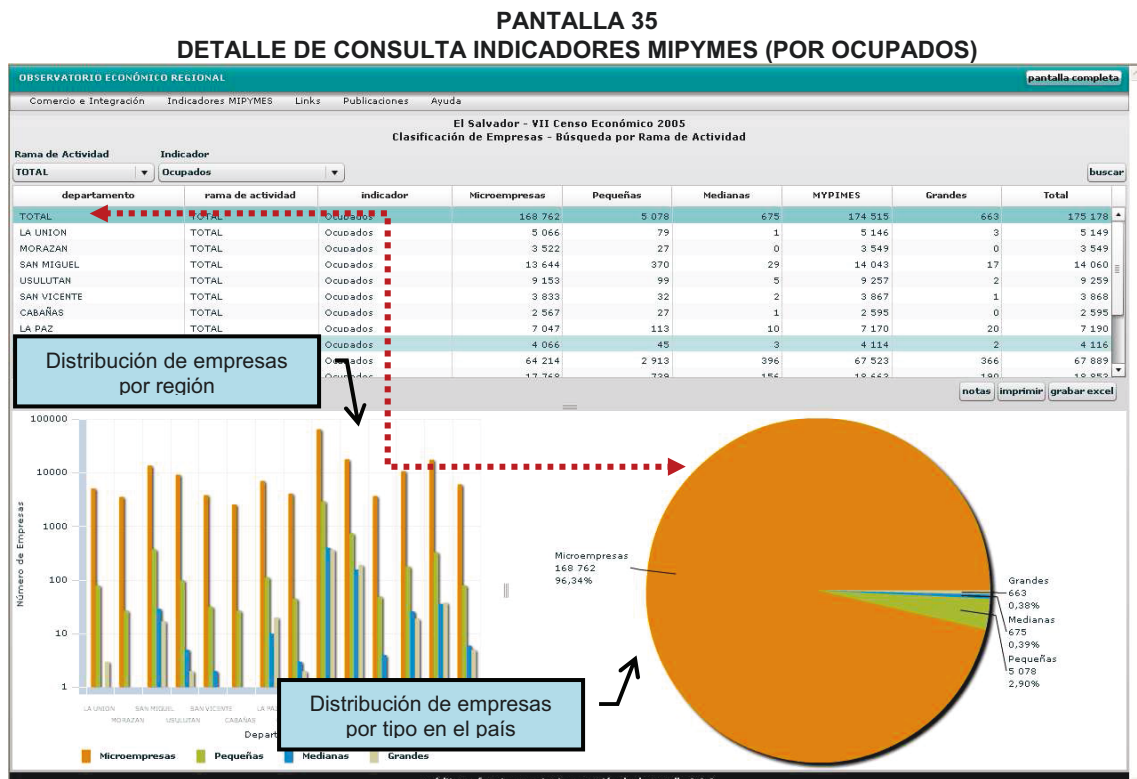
PANTALLA 35
DETALLE DE CONSULTA INDICADORES MIPYMES (POR OCUPADOS)

OBSERVATORIO ECONÓMICO REGIONAL

pantalla completa

Comercio e Integración Indicadores MIPYMES Links Publicaciones Ayuda

El Salvador - VII Censo Económico 2005
Clasificación de Empresas - Búsqueda por Rama de Actividad

Rama de Actividad
TOTAL

Indicador
Ocupados

buscar

| departamento | rama de actividad | indicador | Microempresas | Pequeñas | Medianas | MYPIMES | Grandes | Total |
|---|---|---|---|---|---|---|---|---|
| TOTAL | TOTAL | Ocupados | 168 762 | 5 078 | 675 | 174 515 | 663 | 175 178 |
| LA UNION | TOTAL | Ocupados | 5 066 | 79 | 1 | 5 146 | 3 | 5 149 |
| MORAZAN | TOTAL | Ocupados | 3 522 | 27 | 0 | 3 549 | 0 | 3 549 |
| SAN MIGUEL | TOTAL | Ocupados | 13 644 | 370 | 29 | 14 043 | 17 | 14 060 |
| USULUTAN | TOTAL | Ocupados | 9 153 | 99 | 5 | 9 257 | 2 | 9 259 |
| SAN VICENTE | TOTAL | Ocupados | 3 833 | 32 | 2 | 3 867 | 1 | 3 868 |
| CABAÑAS | TOTAL | Ocupados | 2 567 | 27 | 1 | 2 595 | 0 | 2 595 |
| LA PAZ | TOTAL | Ocupados | 7 047 | 113 | 10 | 7 170 | 20 | 7 190 |
| | | Ocupados | 4 066 | 45 | 3 | 4 114 | 2 | 4 116 |
| | | | 64 214 | 2 913 | 396 | 67 523 | 366 | 67 889 |
| | | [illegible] | 17 768 | 739 | 156 | 18 663 | 190 | 18 853 |

Distribución de empresas por región

notas imprimir grabar excel

100000
10000
1000
100
10
1
Número de Empresas

LA UNION MORAZAN SAN MIGUEL USULUTAN SAN VICENTE CABAÑAS LA PAZ

Depart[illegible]

Distribución de empresas por tipo en el país

Microempresas
168 762
96,34%

Grandes
663
0,38%
Medianas
675
0,39%
Pequeñas
5 078
2,90%

Microempresas Pequeñas Medianas Grandes